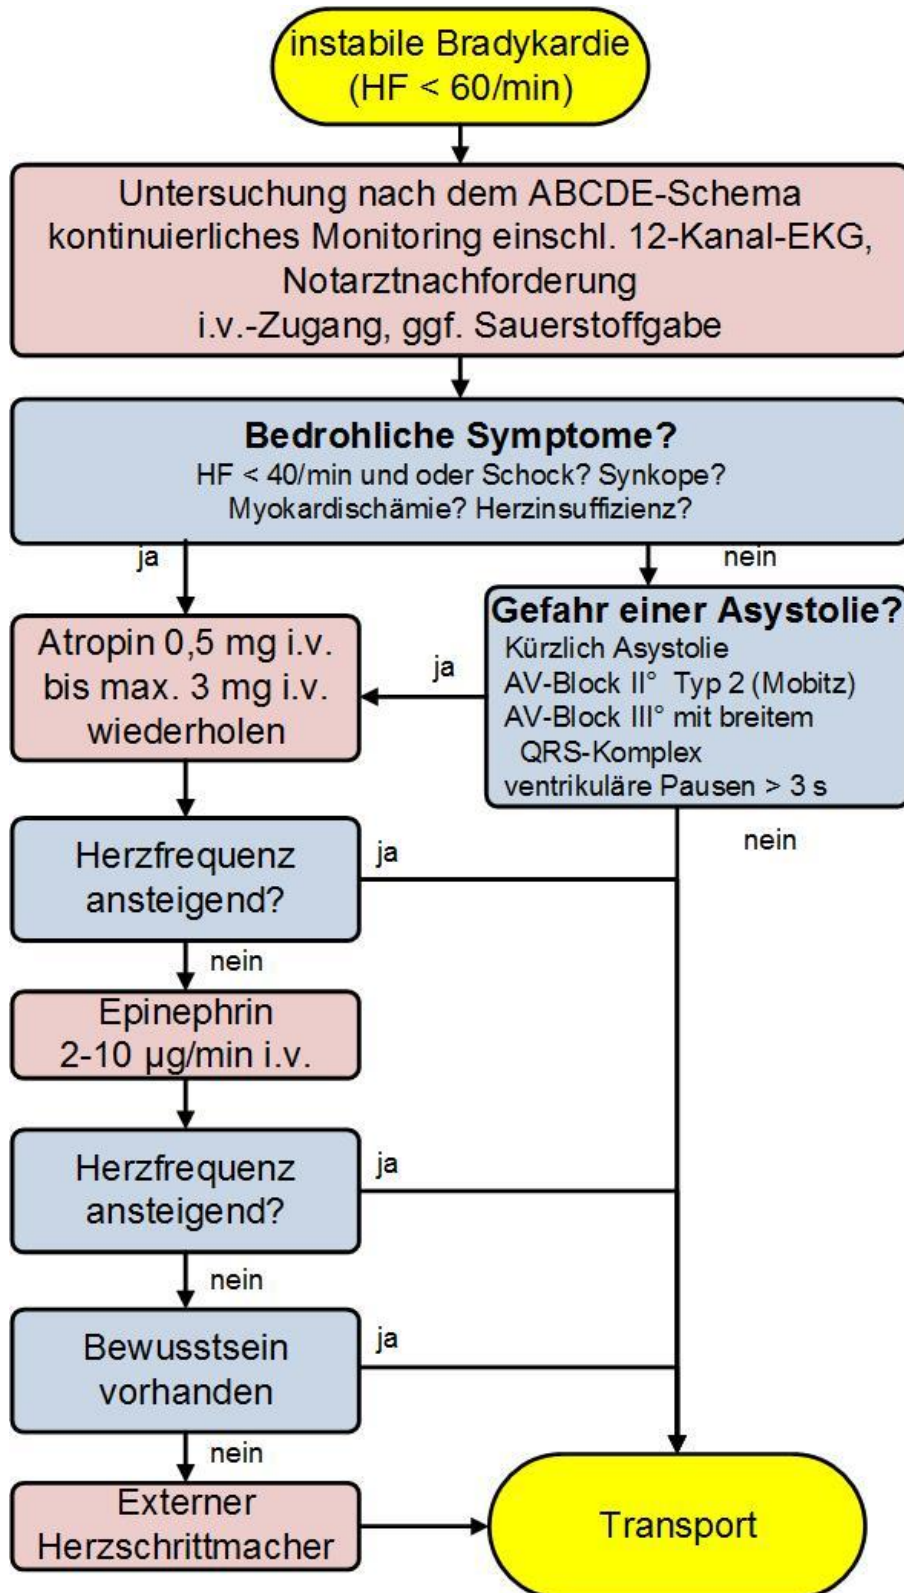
instabile Bradykardie (HF < 60/min)

Untersuchung nach dem ABCDE-Schema
kontinuierliches Monitoring einschl. 12-Kanal-EKG,
Notarztnachforderung
i.v.-Zugang, ggf. Sauerstoffgabe

**Bedrohliche Symptome?**
HF < 40/min und oder Schock? Synkope?
Myokardischämie? Herzinsuffizienz?

ja

nein

**Gefahr einer Asystolie?**
Kürzlich Asystolie
AV-Block II° Typ 2 (Mobitz)
AV-Block III° mit breitem QRS-Komplex
ventrikuläre Pausen > 3 s

ja

Atropin 0,5 mg i.v.
bis max. 3 mg i.v.
wiederholen

nein

Herzfrequenz ansteigend?

ja

nein

Epinephrin
2-10 µg/min i.v.

Herzfrequenz ansteigend?

ja

nein

Bewusstsein vorhanden

ja

nein

Externer Herzschrittmacher

Transport